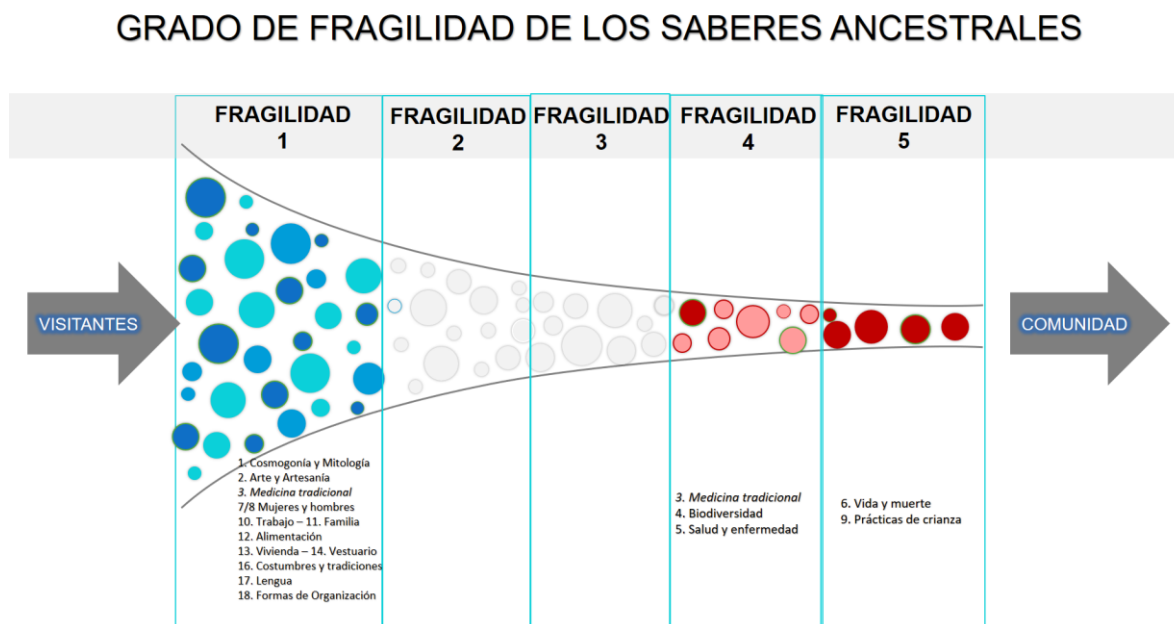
GRADO DE FRAGILIDAD DE LOS SABERES ANCESTRALES

FRAGILIDAD 1

FRAGILIDAD 2

FRAGILIDAD 3

FRAGILIDAD 4

FRAGILIDAD 5

VISITANTES

COMUNIDAD

1. Cosmogonía y Mitología
2. Arte y Artesanía
3. *Medicina tradicional*
7/8 Mujeres y hombres
10. Trabajo – 11. Familia
12. Alimentación
13. Vivienda – 14. Vestuario
16. Costumbres y tradiciones
17. Lengua
18. Formas de Organización

3. *Medicina tradicional*
4. Biodiversidad
5. Salud y enfermedad

6. Vida y muerte
9. Prácticas de crianza